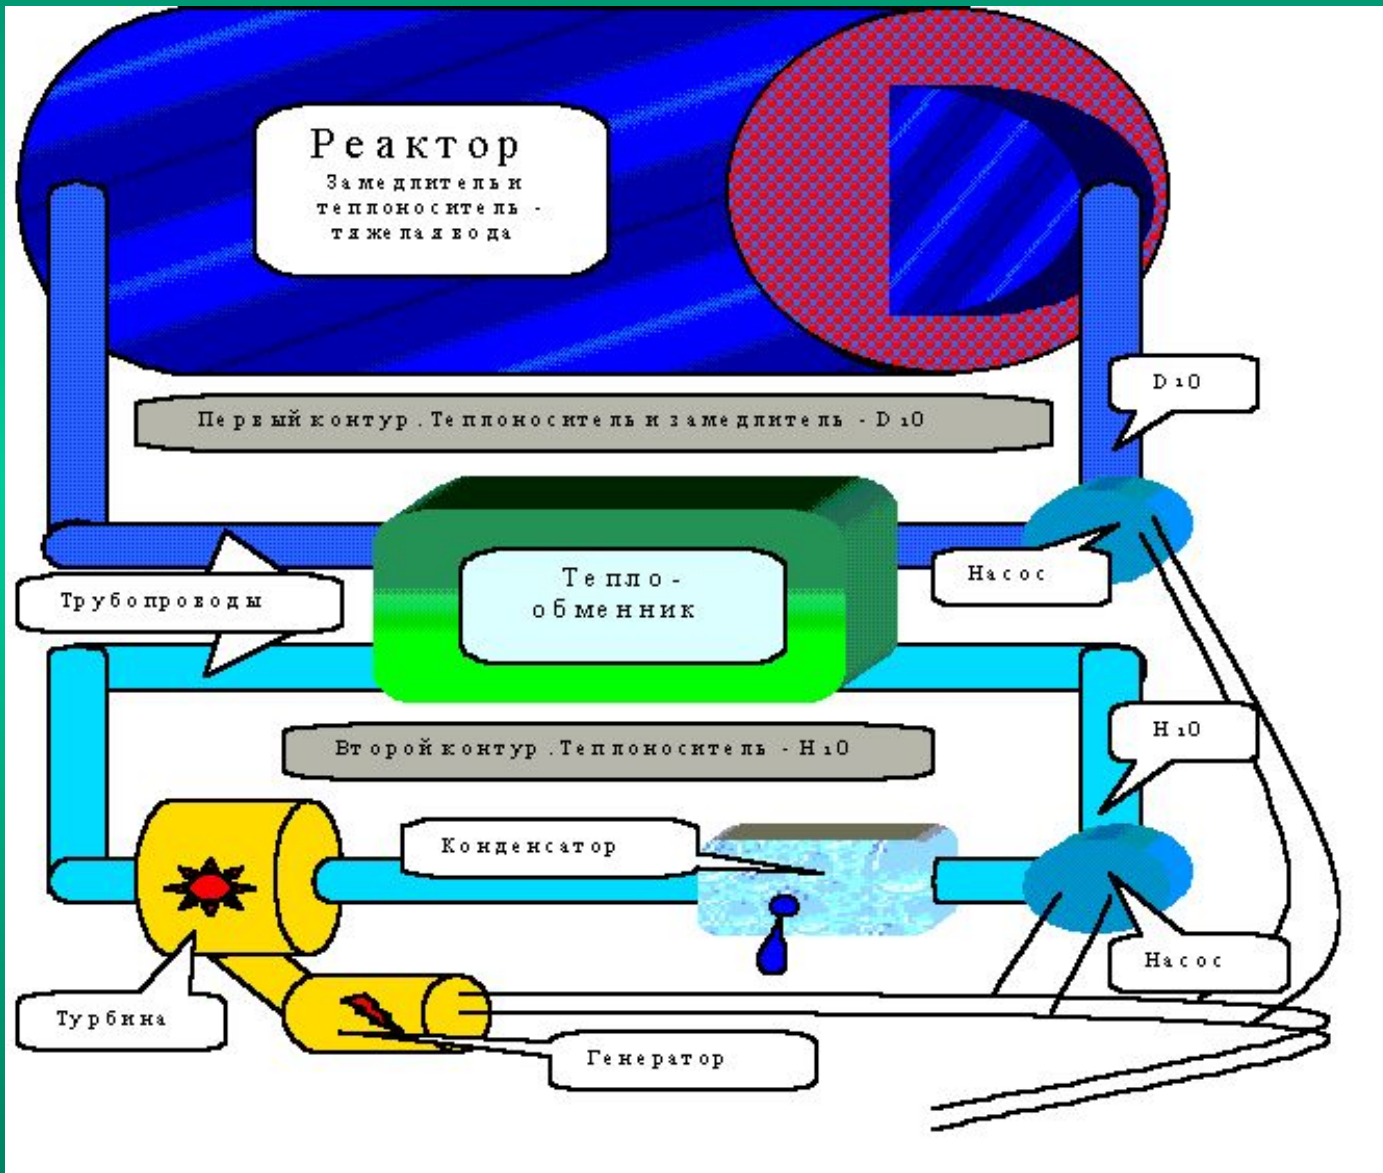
Реактор
Замедлитель и теплоноситель - тяжелая вода

$D_2O$

Первый контур. Теплоноситель и замедлитель - $D_2O$

Тепло-обменник

Насос

Трубопроводы

$H_2O$

Второй контур. Теплоноситель - $H_2O$

Конденсатор

Насос

Турбина

Генератор